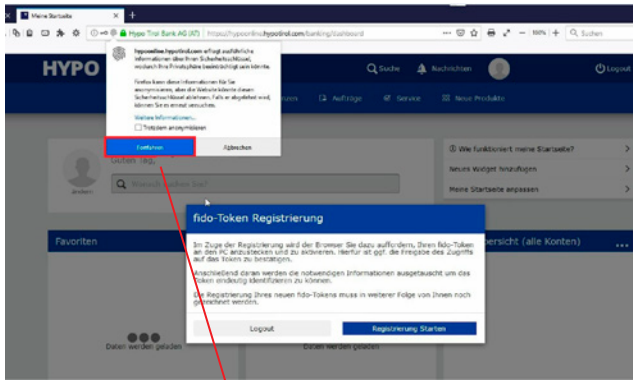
Meine Startseite
Hypo Tirol Bank AG (AT) https://hypoonline.hypotirol.com/banking/dashboard
100%
Suchen

HYPO
Suche
Nachrichten
Logout

hypoonline.hypotirol.com erfragt ausführliche Informationen über Ihren Sicherheitsschlüssel, wodurch Ihre Privatsphäre beeinträchtigt sein könnte.

Firefox kann diese Informationen für Sie anonymisieren, aber die Website könnte diesen Sicherheitsschlüssel ablehnen. Falls er abgelehnt wird, können Sie es erneut versuchen.

Weitere Informationen...
Trotzdem anonymisieren

Fortfahren
Abbrechen

Aufträge
Service
Neue Produkte

Guten Tag,
ändern
Wonach suchen Sie?

Wie funktioniert meine Startseite?
Neues Widget hinzufügen
Meine Startseite anpassen

Favoriten
Daten werden geladen
Daten werden geladen
Übersicht (alle Konten)

fido-Token Registrierung

Im Zuge der Registrierung wird der Browser Sie dazu auffordern, Ihren fido-Token an den PC anzustecken und zu aktivieren. Hierfür ist ggf. die Freigabe des Zugriffs auf das Token zu bestätigen.

Anschließend daran werden die notwendigen Informationen ausgetauscht um das Token eindeutig identifizieren zu können.

Die Registrierung Ihres neuen fido-Tokens muss in weiterer Folge von Ihnen noch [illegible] werden.

Logout
Registrierung Starten